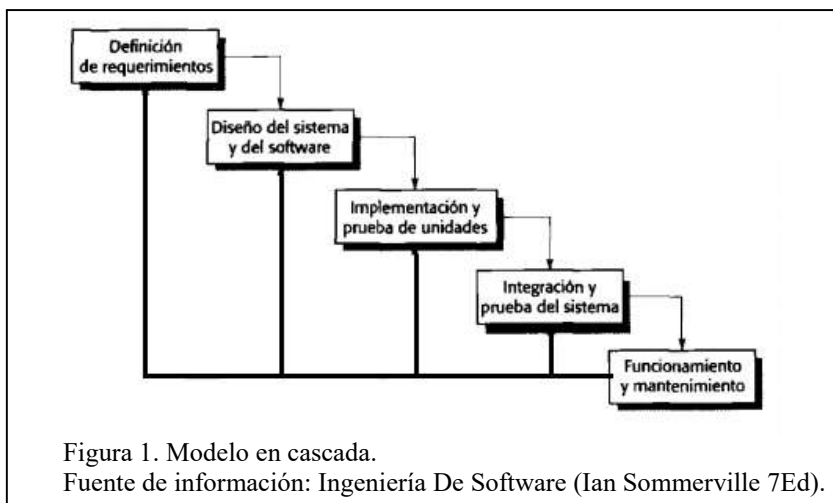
Definición de requerimientos

Diseño del sistema y del software

Implementación y prueba de unidades

Integración y prueba del sistema

Funcionamiento y mantenimiento

Figura 1. Modelo en cascada.
Fuente de información: Ingeniería De Software (Ian Sommerville 7Ed).